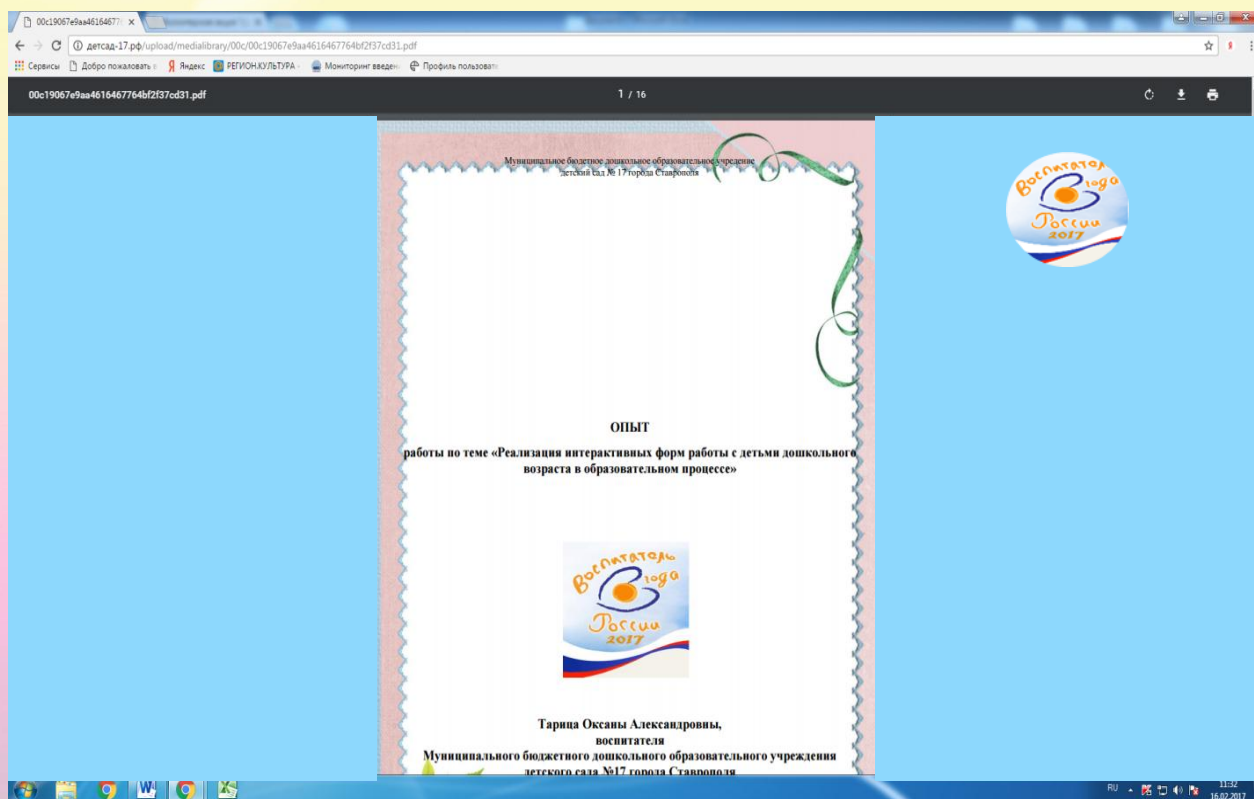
00c19067e9aa461646777 ×

детсад-17.рф/upload/medialibrary/00c/00c19067e9aa4616467764bf2f37cd31.pdf

Сервисы Добро пожаловать Яндекс РЕГИОН.КУЛЬТУРА Мониторинг введен Профиль пользоват

00c19067e9aa4616467764bf2f37cd31.pdf

1 / 16

Муниципальное бюджетное дошкольное образовательное учреждение детский сад № 17 города Ставрополя

ОПЫТ

работы по теме «Реализация интерактивных форм работы с детьми дошкольного возраста в образовательном процессе»

Воспитатель года России 2017

Тарица Оксаны Александровны, воспитателя Муниципального бюджетного дошкольного образовательного учреждения детского сада №17 города Ставрополя

Воспитатель года России 2017

RU 11:32 16.02.2017